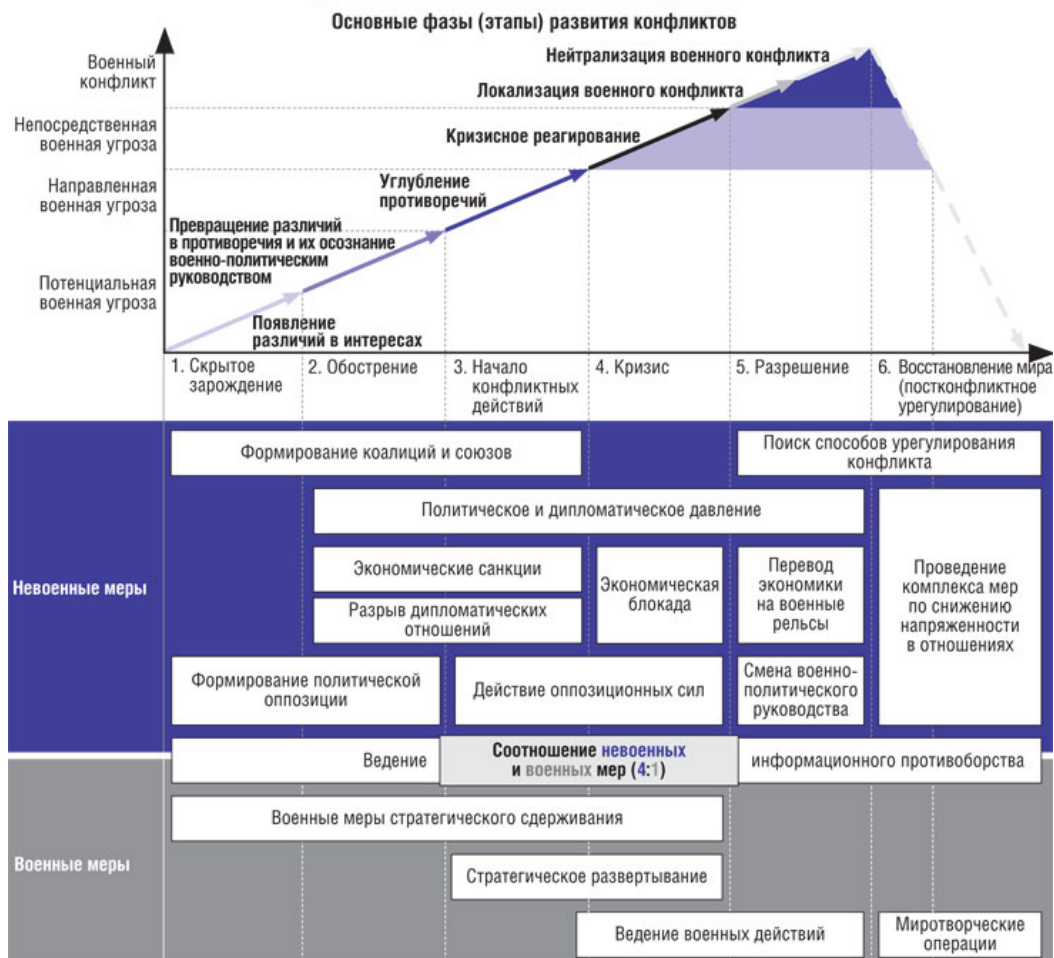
Основные фазы (этапы) развития конфликтов

Военный конфликт

Непосредственная военная угроза

Направленная военная угроза

Потенциальная военная угроза

Нейтрализация военного конфликта

Локализация военного конфликта

Кризисное реагирование

Углубление противоречий

Превращение различий в противоречия и их осознание военно-политическим руководством

Появление различий в интересах

1. Скрытое зарождение

2. Обострение

3. Начало конфликтных действий

4. Кризис

5. Разрешение

6. Восстановление мира (постконфликтное урегулирование)

Невоенные меры

Формирование коалиций и союзов

Поиск способов урегулирования конфликта

Политическое и дипломатическое давление

Экономические санкции

Экономическая блокада

Перевод экономики на военные рельсы

Проведение комплекса мер по снижению напряженности в отношениях

Разрыв дипломатических отношений

Формирование политической оппозиции

Действие оппозиционных сил

Смена военно-политического руководства

Ведение

Соотношение невоенных и военных мер (4:1)

информационного противоборства

Военные меры

Военные меры стратегического сдерживания

Стратегическое развертывание

Ведение военных действий

Миротворческие операции